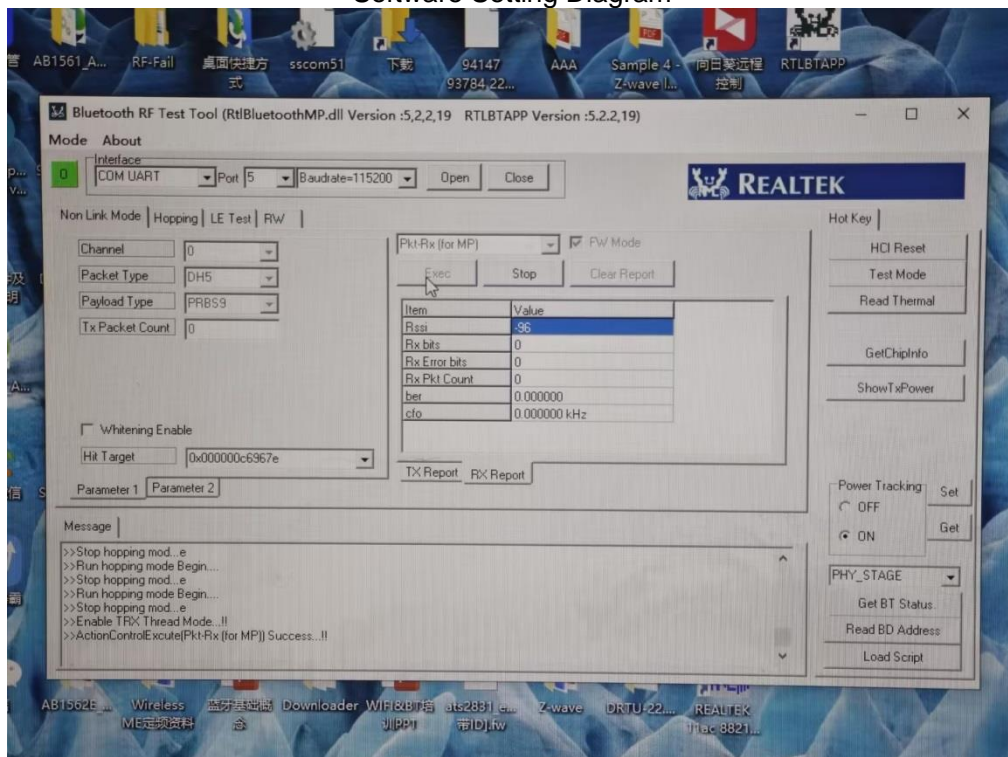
Software Setting Diagram

AB1561_A... RF-Fail 桌面快捷方式 sscom51 下载 94147 93784_22... AAA Sample 4 - Z-wave l... 向日葵远程控制 RTLBTAPP

Bluetooth RF Test Tool (RtlBluetoothMP.dll Version :5,2,2,19 RTLBTAPP Version :5.2.2,19)

Mode About

Interface
COM UART Port 5 Baudrate=115200 Open Close

REALTEK

Non Link Mode | Hopping | LE Test | RW

Hot Key

Channel 0
Packet Type DH5
Payload Type PRBS9
Tx Packet Count 0

Pkt-Rx (for MP) PW Mode
Exec Stop Clear Report

| Item | Value |
|---|---|
| Rssi | -96 |
| Rx bits | 0 |
| Rx Error bits | 0 |
| Rx Pkt Count | 0 |
| ber | 0.000000 |
| cfo | 0.000000 kHz |

HCI Reset
Test Mode
Read Thermal
GetChipInfo
ShowTxPower

Whitening Enable
Hit Target 0x000000c6967e

TX Report RX Report

Parameter 1 Parameter 2

Power Tracking
OFF
ON
Set
Get

Message

>>Stop hopping mod...e
>>Run hopping mode Begin....
>>Stop hopping mod...e
>>Run hopping mode Begin....
>>Stop hopping mod...e
>>Enable TRX Thread Mode...!!
>>ActionControlExcute(Pkt-Rx (for MP)) Success...!!

PHY_STAGE
Get BT Status
Read BD Address
Load Script

AB1562E_... Wireless ME定频资料 蓝牙基础概念 Downloader WIFI&BT培训PPT ats2831 e... 带ID].fw Z-wave DRTU-22... REALTEK 11ac 8821...